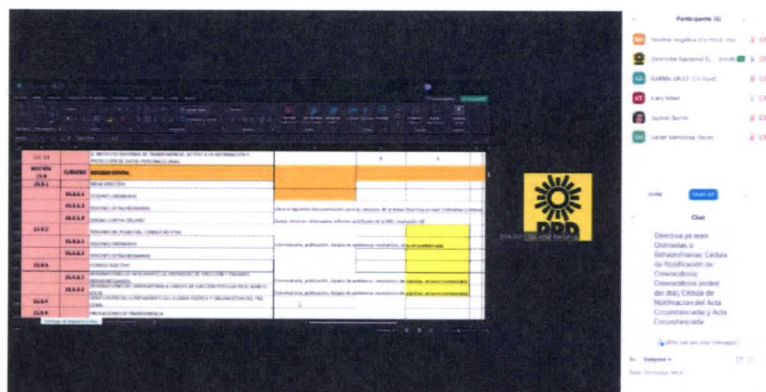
Participants (6)

Norma Angélica (Co-host, me)

Dirección Nacional E...

KARINA ARIAS (Co-host)

Kary Mtzl

Jazmín Sierra

Israel Mendoza Ybarra

Invite

Mute All

Chat

Directiva ya sean Ordinarias o Extraordinarias: Cédula de Notificación de Convocatoria Convocatoria (orden del día) Cédula de Notificación del Acta Circunstanciada y Acta Circunstanciada

Who can see your messages?

To: Everyone

Type message here...

PRD

1.5.3

INSTITUTO NACIONAL DE TRANSPARENCIA, ACCESO A LA INFORMACIÓN Y PROTECCIÓN DE DATOS PERSONALES (INAI)

SECCIÓN 15.5

DIRECCIÓN ESTATAL

15.5.1

MESA DIRECTIVA

15.5.1.1

SESIONES ORDINARIAS

15.5.1.2

SESIONES EXTRAORDINARIAS

15.5.1.3

15.5.2

15.5.2.1

SESIONES ORDINARIAS

15.5.2.2

SESIONES EXTRAORDINARIAS

15.5.3

15.5.3.1

15.5.4

PROTECCIÓN DE TRANSPARENCIA

Convocatoria, publicación, listado de asistencia, resolutivos, acta circunstanciada

Convocatoria, publicación, listado de asistencia, resolutivos, acta circunstanciada

Convocatoria, publicación, listado de asistencia, resolutivos, acta circunstanciada